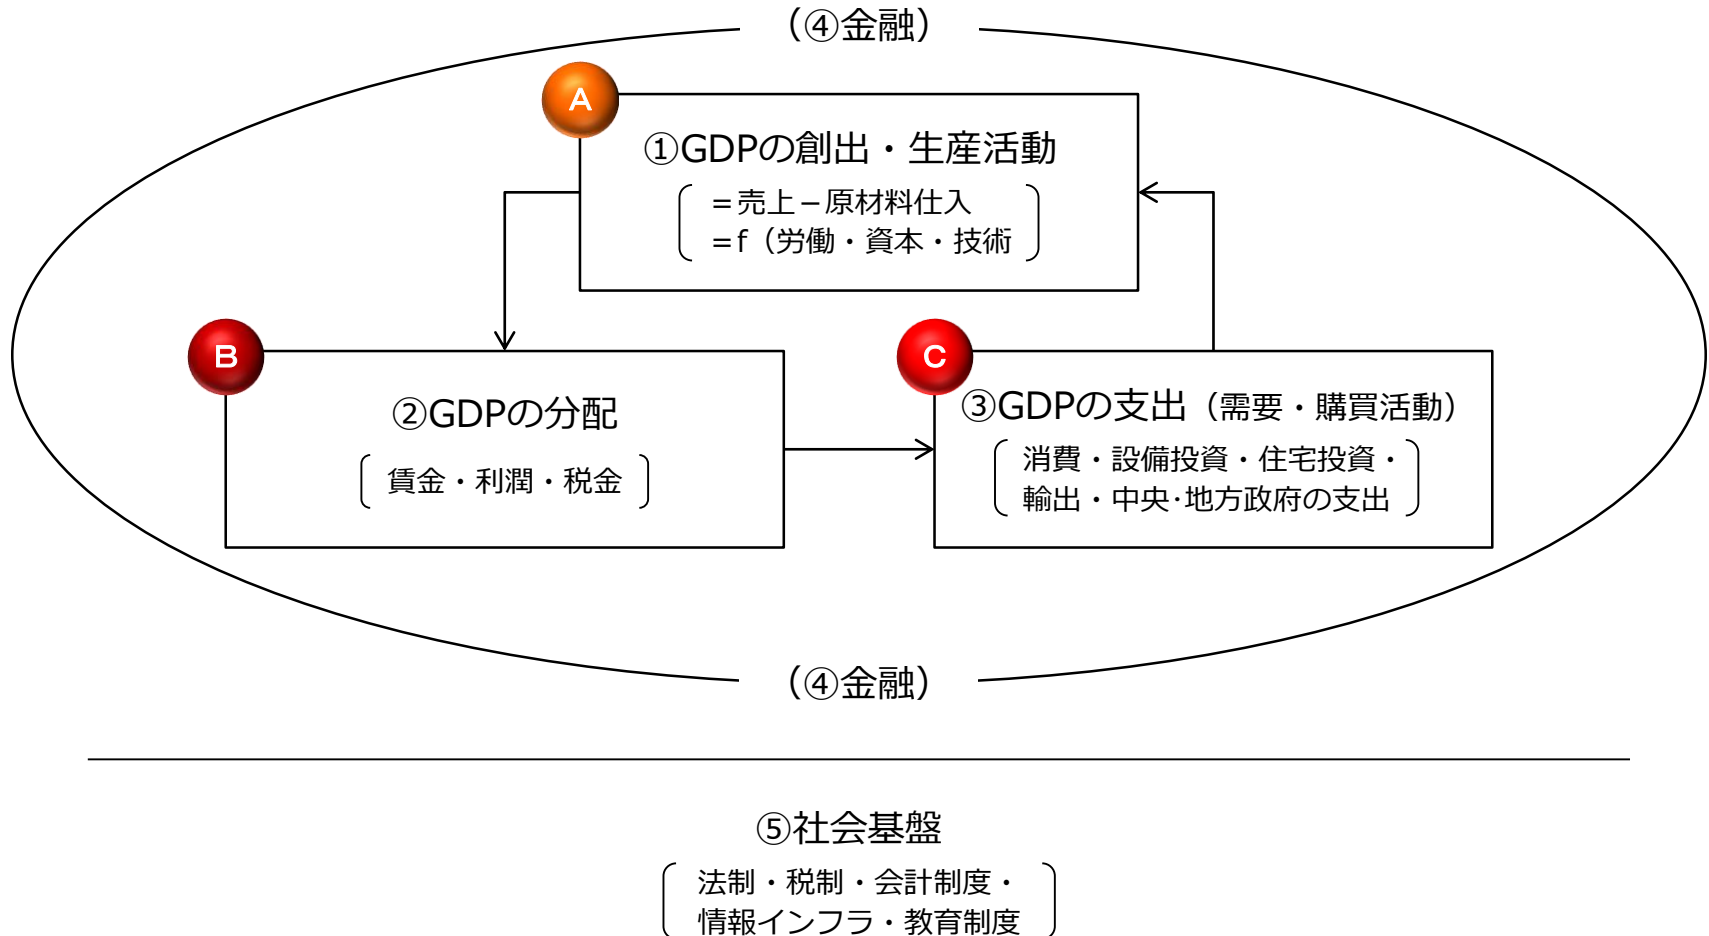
（④金融）

A

①GDPの創出・生産活動

＝売上－原材料仕入
＝f（労働・資本・技術

B

②GDPの分配

賃金・利潤・税金

C

③GDPの支出（需要・購買活動）

消費・設備投資・住宅投資・
輸出・中央･地方政府の支出

（④金融）

⑤社会基盤

法制・税制・会計制度・
情報インフラ・教育制度